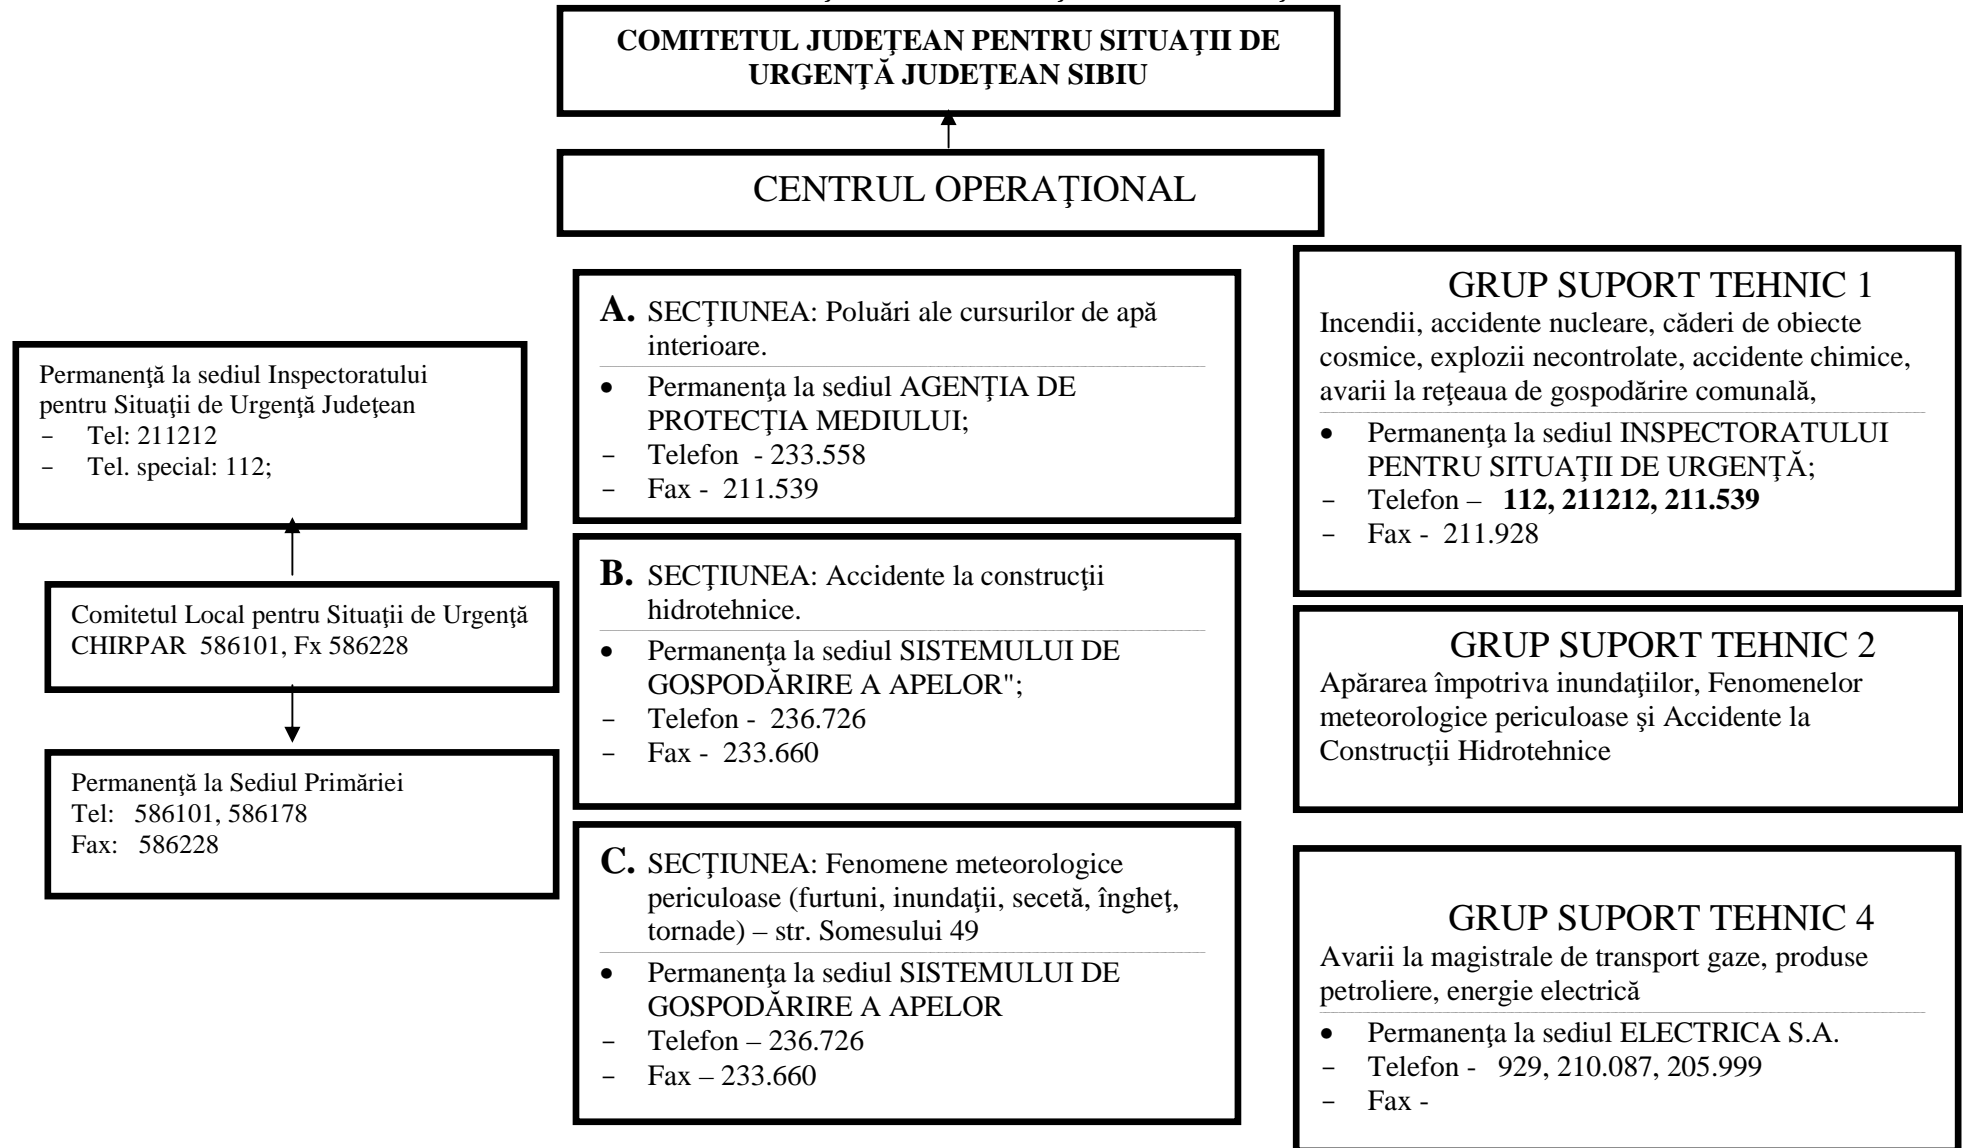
COMITETUL JUDEŢEAN PENTRU SITUAŢII DE URGENŢĂ JUDEŢEAN SIBIU

CENTRUL OPERAŢIONAL

Permanenţă la sediul Inspectoratului pentru Situaţii de Urgenţă Judeţean
- Tel: 211212
- Tel. special: 112;

Comitetul Local pentru Situaţii de Urgenţă CHIRPAR 586101, Fx 586228

Permanenţă la Sediul Primăriei
Tel: 586101, 586178
Fax: 586228

A. SECŢIUNEA: Poluări ale cursurilor de apă interioare.
- Permanenţa la sediul AGENŢIA DE PROTECŢIA MEDIULUI;
- Telefon - 233.558
- Fax - 211.539

B. SECŢIUNEA: Accidente la construcţii hidrotehnice.
- Permanenţa la sediul SISTEMULUI DE GOSPODĂRIRE A APELOR";
- Telefon - 236.726
- Fax - 233.660

C. SECŢIUNEA: Fenomene meteorologice periculoase (furtuni, inundaţii, secetă, îngheţ, tornade) – str. Somesului 49
- Permanenţa la sediul SISTEMULUI DE GOSPODĂRIRE A APELOR
- Telefon – 236.726
- Fax – 233.660

GRUP SUPORT TEHNIC 1
Incendii, accidente nucleare, căderi de obiecte cosmice, explozii necontrolate, accidente chimice, avarii la reţeaua de gospodărire comunală,
- Permanenţa la sediul INSPECTORATULUI PENTRU SITUAŢII DE URGENŢĂ;
- Telefon – **112, 211212, 211.539**
- Fax - 211.928

GRUP SUPORT TEHNIC 2
Apărarea împotriva inundaţiilor, Fenomenelor meteorologice periculoase şi Accidente la Construcţii Hidrotehnice

GRUP SUPORT TEHNIC 4
Avarii la magistrale de transport gaze, produse petroliere, energie electrică
- Permanenţa la sediul ELECTRICA S.A.
- Telefon - 929, 210.087, 205.999
- Fax -